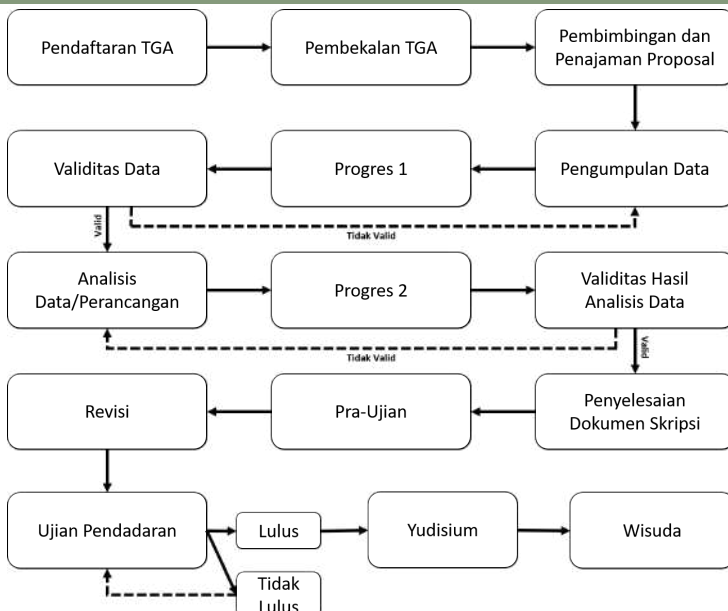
Pendaftaran TGA

Pembekalan TGA

Pembimbingan dan Penajaman Proposal

Validitas Data

Progres 1

Pengumpulan Data

Valid

Tidak Valid

Analisis Data/Perancangan

Progres 2

Validitas Hasil Analisis Data

Tidak Valid

Valid

Revisi

Pra-Ujian

Penyelesaian Dokumen Skripsi

Ujian Pendadaran

Lulus

Yudisium

Wisuda

Tidak Lulus